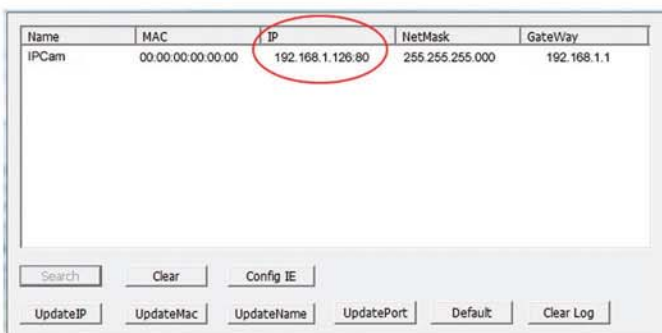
| Name | MAC | IP | NetMask | GateWay |
|---|---|---|---|---|
| IPCam | 00:00:00:00:00:00 | 192.168.1.126:80 | 255.255.255.000 | 192.168.1.1 |

Search Clear Config IE

UpdateIP UpdateMac UpdateName UpdatePort Default Clear Log